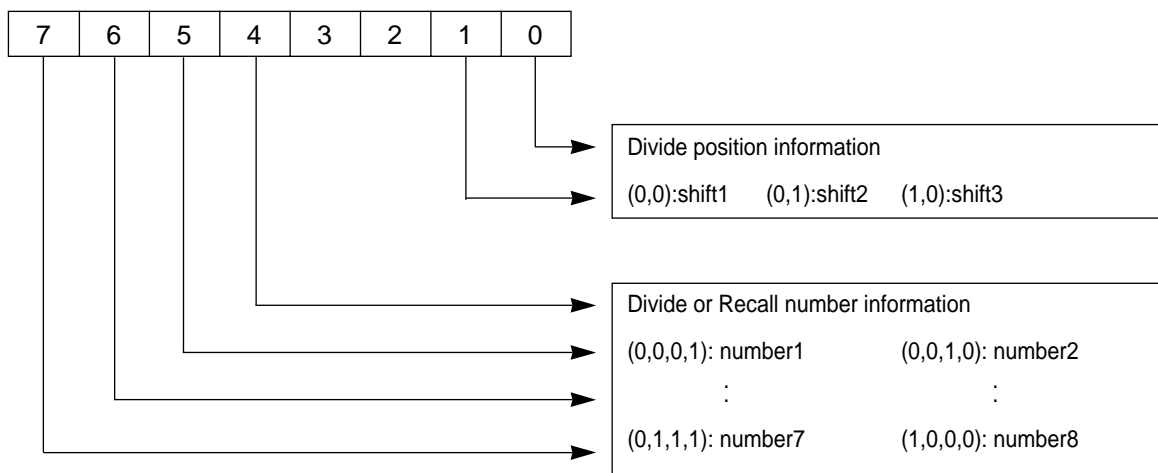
| 7 | 6 | 5 | 4 | 3 | 2 | 1 | 0 |
|---|---|---|---|---|---|---|---|

Divide position information

(0,0):shift1 (0,1):shift2 (1,0):shift3

Divide or Recall number information

(0,0,0,1): number1 (0,0,1,0): number2

: :

(0,1,1,1): number7 (1,0,0,0): number8